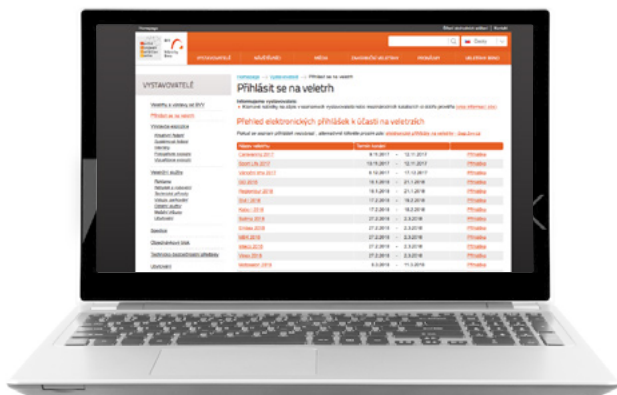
Homepage

Česky

VYSTAVOVATELÉ

VYSTAVOVATELÉ

Homepage → Vystavovatelé → Přihlásit se na veletrh

Přihlásit se na veletrh

Přehled elektronických přihlášek k účasti na veletrzích

| Název veletrhu | Termín konání | |
|---|---|---|
| Caravaning 2017 | 9.11.2017 – 12.11.2017 | Přihláška |
| Sport Life 2017 | 10.11.2017 – 12.11.2017 | Přihláška |
| Vánoční trhy 2017 | 6.12.2017 – 17.12.2017 | Přihláška |
| GO 2018 | 18.1.2018 – 21.1.2018 | Přihláška |
| Regiontour 2018 | 18.1.2018 – 21.1.2018 | Přihláška |
| Dsit 2018 | 17.2.2018 – 18.2.2018 | Přihláška |
| Reko 2018 | 17.2.2018 – 18.2.2018 | Přihláška |
| Stavby 2018 | 27.2.2018 – 3.3.2018 | Přihláška |
| Mobitech 2018 | 27.2.2018 – 3.3.2018 | Přihláška |
| Mobil 2018 | 27.2.2018 – 3.3.2018 | Přihláška |
| Mobil 2018 | 27.2.2018 – 3.3.2018 | Přihláška |
| Mobil 2018 | 27.2.2018 – 3.3.2018 | Přihláška |
| Mobil 2018 | 8.3.2018 – 11.3.2018 | Přihláška |